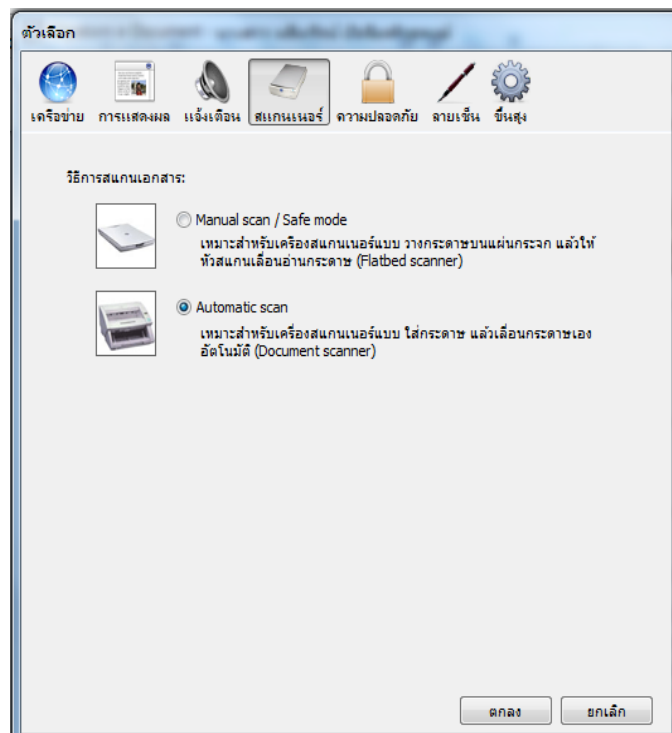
ตัวเลือก

เครือข่าย การแสดงผล แจ้งเตือน สแกนเนอร์ ความปลอดภัย ลายเซ็น ขั้นสูง

วิธีการสแกนเอกสาร:

Manual scan / Safe mode
เหมาะสำหรับเครื่องสแกนเนอร์แบบ วางกระดาษบนแผ่นกระจก แล้วให้หัวสแกนเลื่อนอ่านกระดาษ (Flatbed scanner)

Automatic scan
เหมาะสำหรับเครื่องสแกนเนอร์แบบ ใส่กระดาษ แล้วเลื่อนกระดาษเองอัตโนมัติ (Document scanner)

ตกลง ยกเลิก